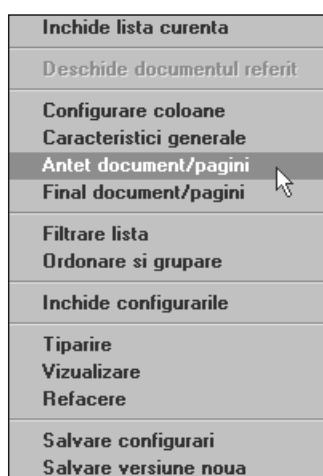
Inchide lista curenta

Deschide documentul referit

Configurare coloane
Caracteristici generale
Antet document/pagini
Final document/pagini

Filtrare lista
Ordonare si grupare

Inchide configurarile

Tiparire
Vizualizare
Refacere

Salvare configurari
Salvare versiune noua